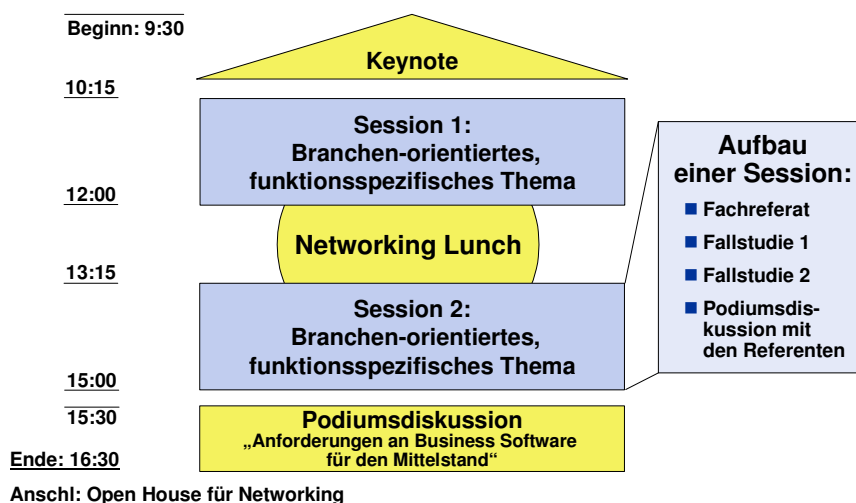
Beginn: 9:30

Keynote

10:15

Session 1:
Branchen-orientiertes, funktionsspezifisches Thema

12:00

Networking Lunch

13:15

Session 2:
Branchen-orientiertes, funktionsspezifisches Thema

15:00

15:30

Podiumsdiskussion
„Anforderungen an Business Software für den Mittelstand“

Ende: 16:30

Anschl: Open House für Networking

Aufbau einer Session:

- Fachreferat
- Fallstudie 1
- Fallstudie 2
- Podiumsdiskussion mit den Referenten